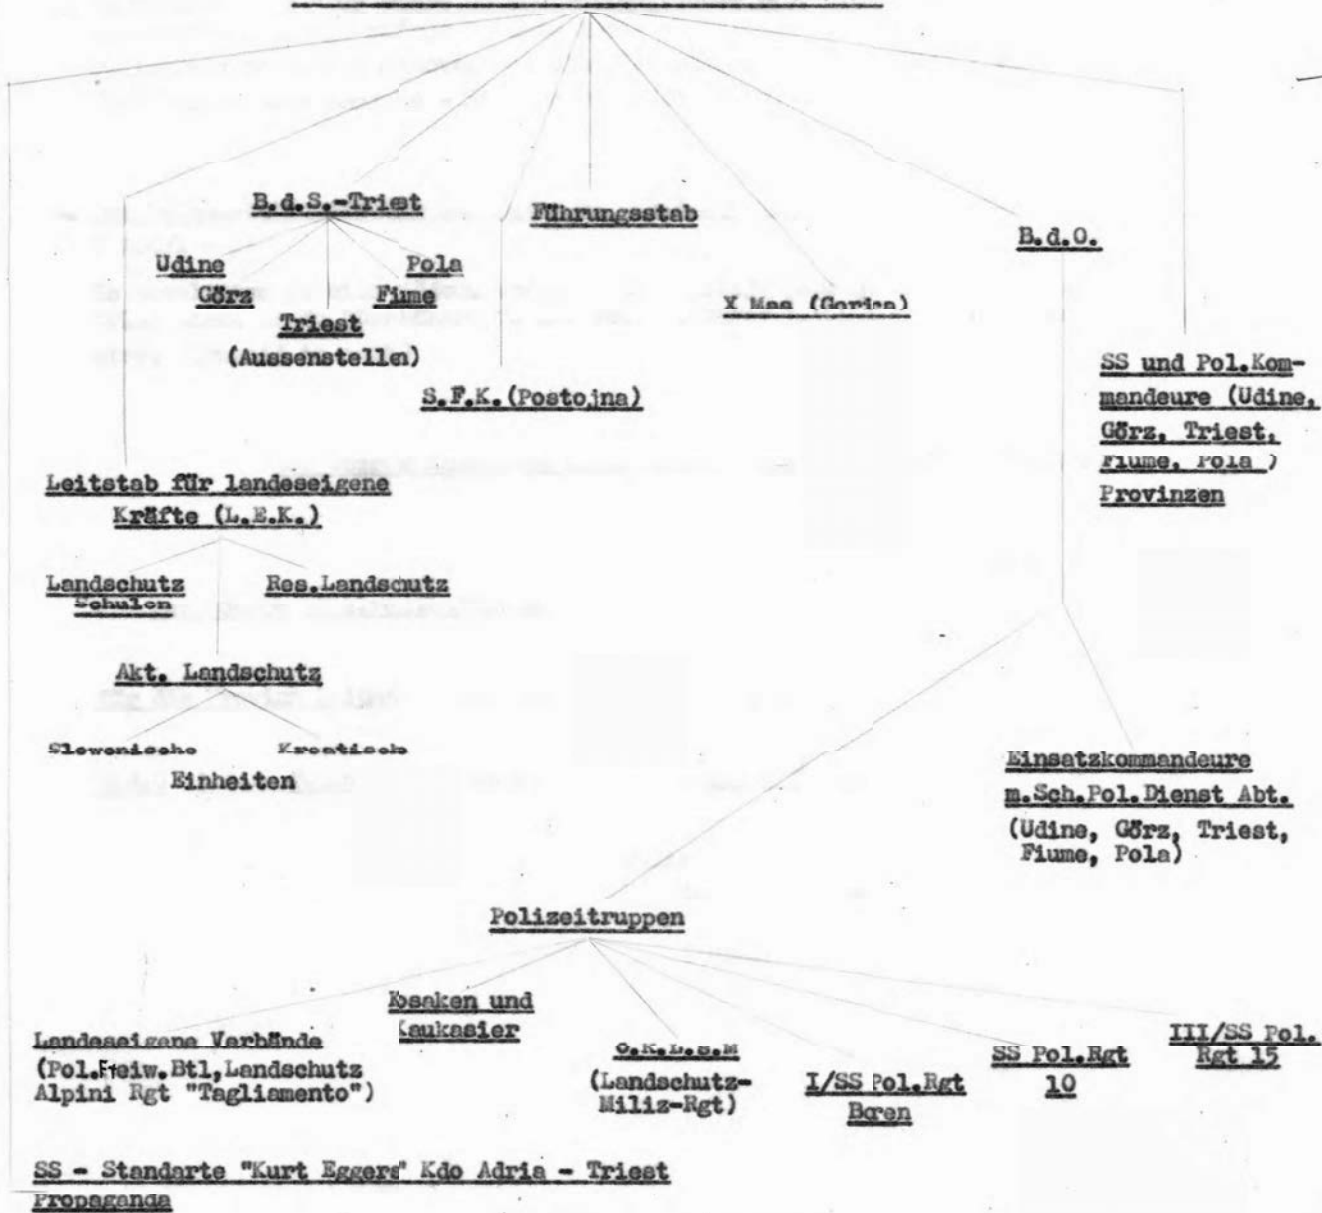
B.d.S.-Triest

Udine
Görz
Triest
Fiume
Pola
(Aussenstellen)

Führungsstab

S.F.K.(Postojna)

X Mas (Gorizia)

B.d.O.

SS und Pol.Kommandeure (Udine, Görz, Triest, Fiume, Pola) Provinzen

Leitstab für landeseigene Kräfte (L.E.K.)

Landschutz Schulen

Res.Landschutz

Akt. Landschutz

Slowenische

Kroatische

Einheiten

Einsatzkommandeure m.Sch.Pol.Dienst Abt.

(Udine, Görz, Triest, Fiume, Pola)

Polizeitruppen

Landeseigene Verbände (Pol.Freiw.Btl,Landschutz Alpini Rgt "Tagliamento")

Kosaken und Kaukasier

O.K.L.S.M (Landschutz-Miliz-Rgt)

I/SS Pol.Rgt Bozen

SS Pol.Rgt 10

III/SS Pol. Rgt 15

SS - Standarte "Kurt Eggers" Kdo Adria - Triest Propaganda